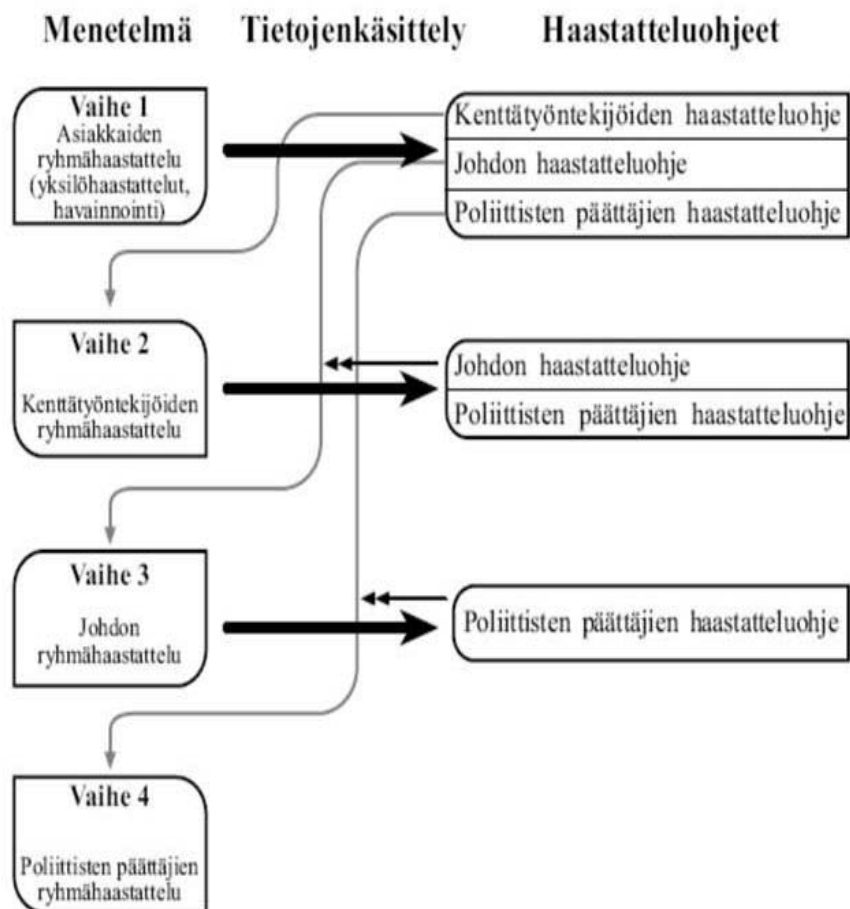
Menetelmä Tietojenkäsittely Haastatteluohjeet

Vaihe 1
Asiakkaiden ryhmähaastattelu (yksilöhaastattelut, havainnointi)

Kenttätyöntekijöiden haastatteluohje
Johdon haastatteluohje
Poliittisten päättäjien haastatteluohje

Vaihe 2
Kenttätyöntekijöiden ryhmähaastattelu

Johdon haastatteluohje
Poliittisten päättäjien haastatteluohje

Vaihe 3
Johdon ryhmähaastattelu

Poliittisten päättäjien haastatteluohje

Vaihe 4
Poliittisten päättäjien ryhmähaastattelu